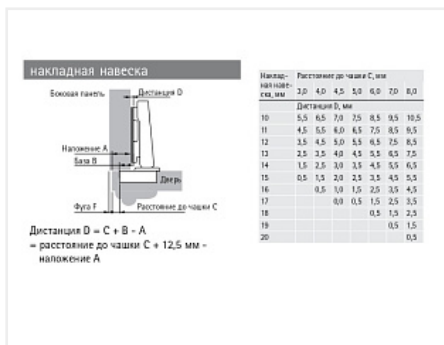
накладная навеска

Боковая панель
Дистанция D
Наложение A
База B
Дверь
Фуга F
Расстояние до чашки C

Дистанция D = C + B - A
= расстояние до чашки C + 12,5 мм - наложение A

| Накладная навеска, мм | Расстояние до чашки C, мм 3,0 | 4,0 | 4,5 | 5,0 | 6,0 | 7,0 | 8,0 |
|---|---|---|---|---|---|---|---|
| | Дистанция D, мм | | | | | | |
| 10 | 5,5 | 6,5 | 7,0 | 7,5 | 8,5 | 9,5 | 10,5 |
| 11 | 4,5 | 5,5 | 6,0 | 6,5 | 7,5 | 8,5 | 9,5 |
| 12 | 3,5 | 4,5 | 5,0 | 5,5 | 6,5 | 7,5 | 8,5 |
| 13 | 2,5 | 3,5 | 4,0 | 4,5 | 5,5 | 6,5 | 7,5 |
| 14 | 1,5 | 2,5 | 3,0 | 3,5 | 4,5 | 5,5 | 6,5 |
| 15 | 0,5 | 1,5 | 2,0 | 2,5 | 3,5 | 4,5 | 5,5 |
| 16 | | 0,5 | 1,0 | 1,5 | 2,5 | 3,5 | 4,5 |
| 17 | | | 0,0 | 0,5 | 1,5 | 2,5 | 3,5 |
| 18 | | | | | 0,5 | 1,5 | 2,5 |
| 19 | | | | | | 0,5 | 1,5 |
| 20 | | | | | | | 0,5 |